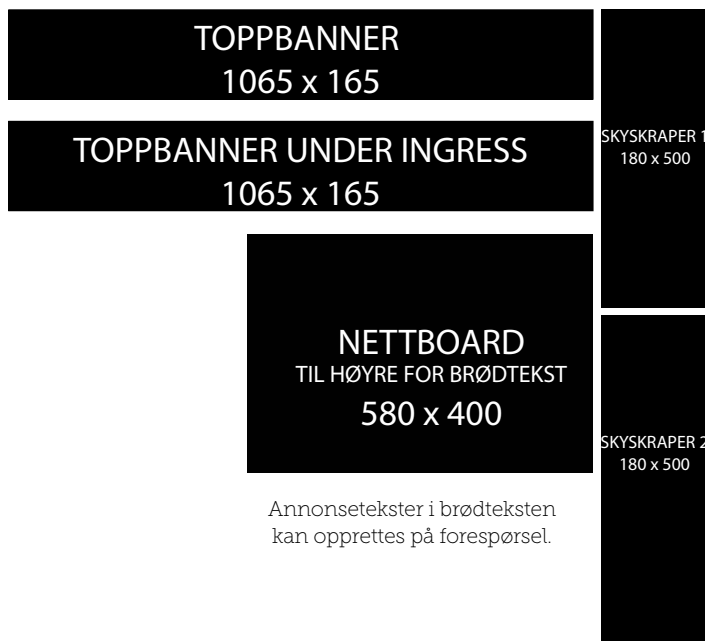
TOPPBANNER
1065 x 165

TOPPBANNER UNDER INGRESS
1065 x 165

SKYSKRAPER 1
180 x 500

NETTBOARD
TIL HØYRE FOR BRØDTEKST
580 x 400

SKYSKRAPER 2
180 x 500

Annonsetekster i brødteksten kan opprettes på forespørsel.